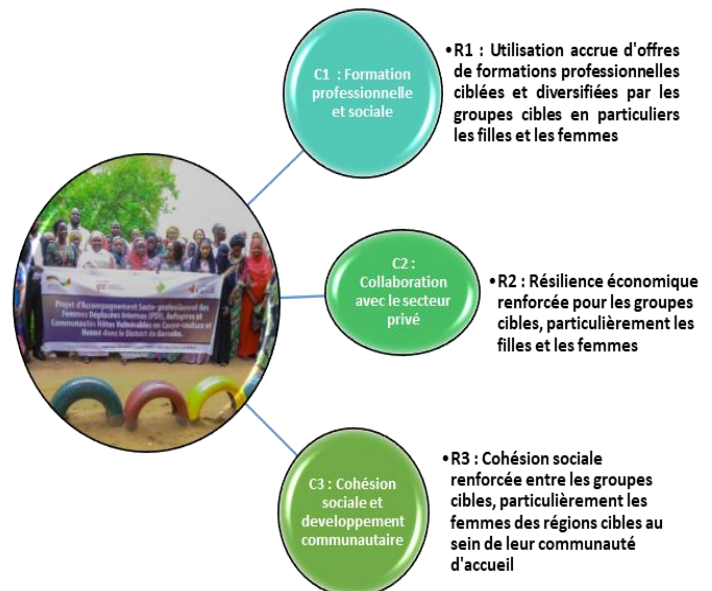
C1 : Formation professionnelle et sociale

•R1 : Utilisation accrue d'offres de formations professionnelles ciblées et diversifiées par les groupes cibles en particuliers les filles et les femmes

Projet d'Accompagnement Socio-professionnel des Femmes Déplacées Internes (PDI), Réfugiées et Communautés Hôtes Vulnérables en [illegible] et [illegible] dans le District de Bamako

C2 : Collaboration avec le secteur privé

•R2 : Résilience économique renforcée pour les groupes cibles, particulièrement les filles et les femmes

C3 : Cohésion sociale et developpement communautaire

•R3 : Cohésion sociale renforcée entre les groupes cibles, particulièrement les femmes des régions cibles au sein de leur communauté d'accueil